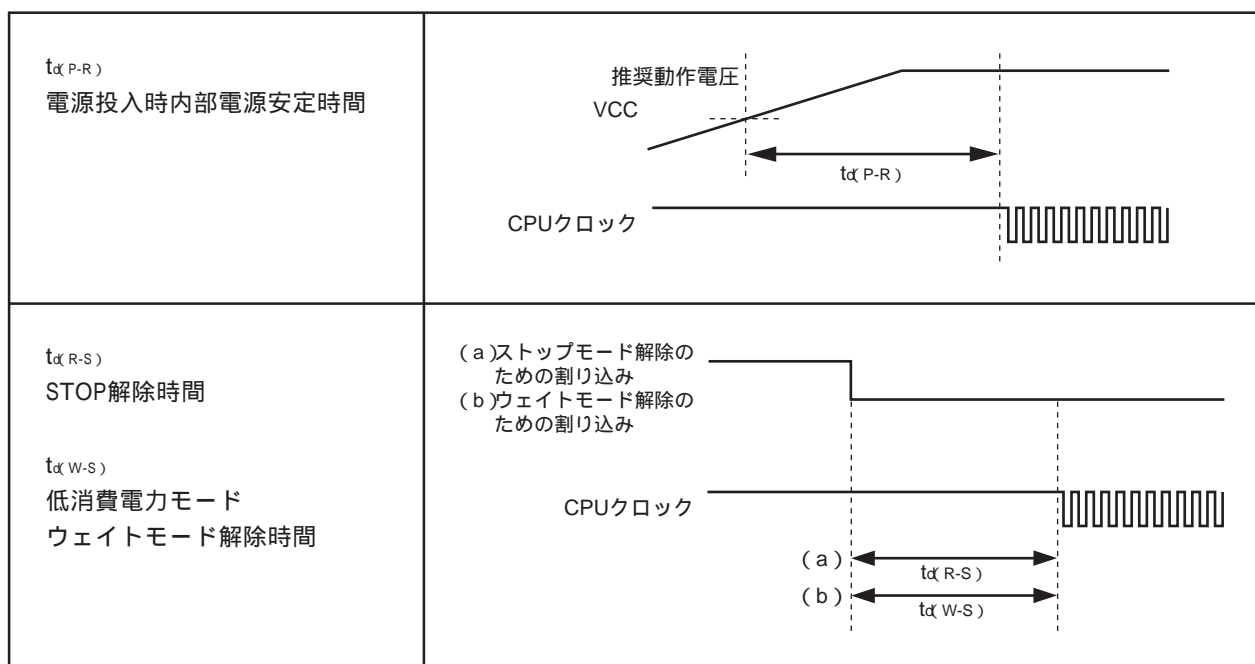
| | |
|---|---|
| $t_{d(P-R)}$ 電源投入時内部電源安定時間 | 推奨動作電圧 VCC $t_{d(P-R)}$ CPUクロック |
| $t_{d(R-S)}$ STOP解除時間 $t_{d(W-S)}$ 低消費電力モード ウェイトモード解除時間 | (a)ストップモード解除のための割り込み (b)ウェイトモード解除のための割り込み CPUクロック (a) $t_{d(R-S)}$ (b) $t_{d(W-S)}$ |